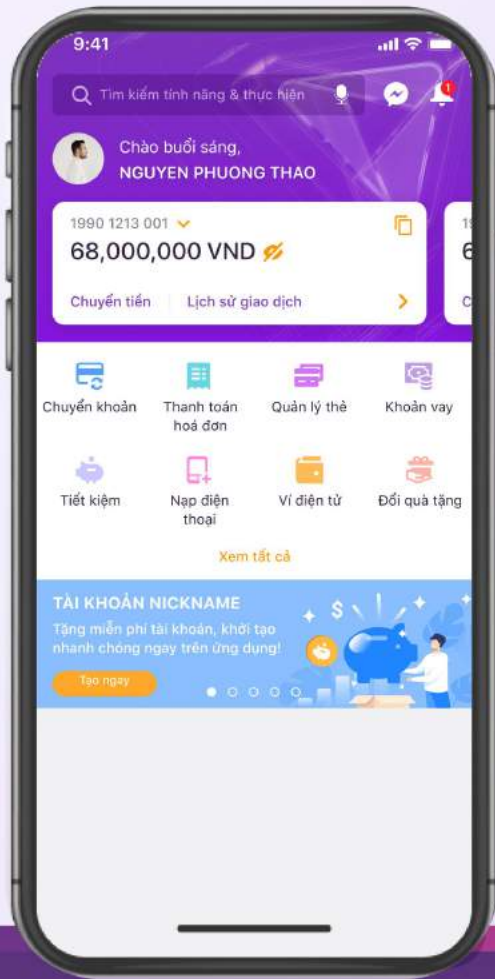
9:41

Tìm kiếm tính năng & thực hiện

1

Chào buổi sáng,
NGUYEN PHUONG THAO

1990 1213 001
68,000,000 VND

Chuyển tiền | Lịch sử giao dịch

Chuyển khoản
Thanh toán hoá đơn
Quản lý thẻ
Khoản vay
Tiết kiệm
Nạp điện thoại
Ví điện tử
Đổi quà tặng

Xem tất cả

TÀI KHOẢN NICKNAME
Tặng miễn phí tài khoản, khởi tạo nhanh chóng ngay trên ứng dụng!

Tạo ngay